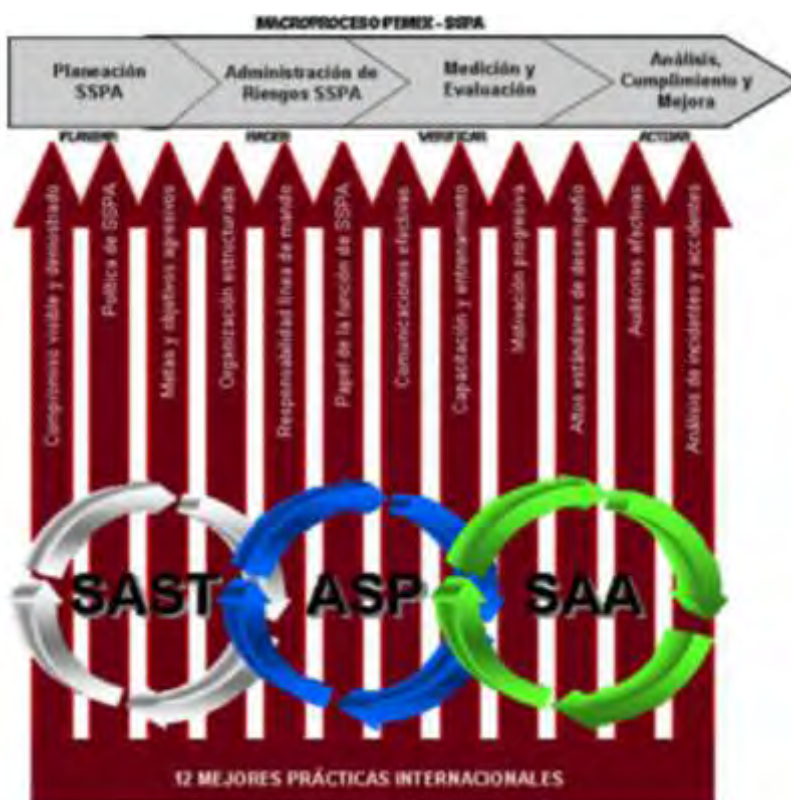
MACROPROCESO PEMEX - SSPA

Planeación SSPA

Administración de Riesgos SSPA

Medición y Evaluación

Análisis, Cumplimiento y Mejora

PLANEAR

HACER

VERIFICAR

ACTUAR

Compromiso visible y demostrado

Política de SSPA

Metas y objetivos agresivos

Organización estructurada

Responsabilidad línea de mando

Papel de la función de SSPA

Comunicaciones efectivas

Capacitación y entrenamiento

Motivación progresiva

Altos estándares de desempeño

Auditorías efectivas

Análisis de incidentes y accidentes

SAST

ASP

SAA

12 MEJORES PRÁCTICAS INTERNACIONALES